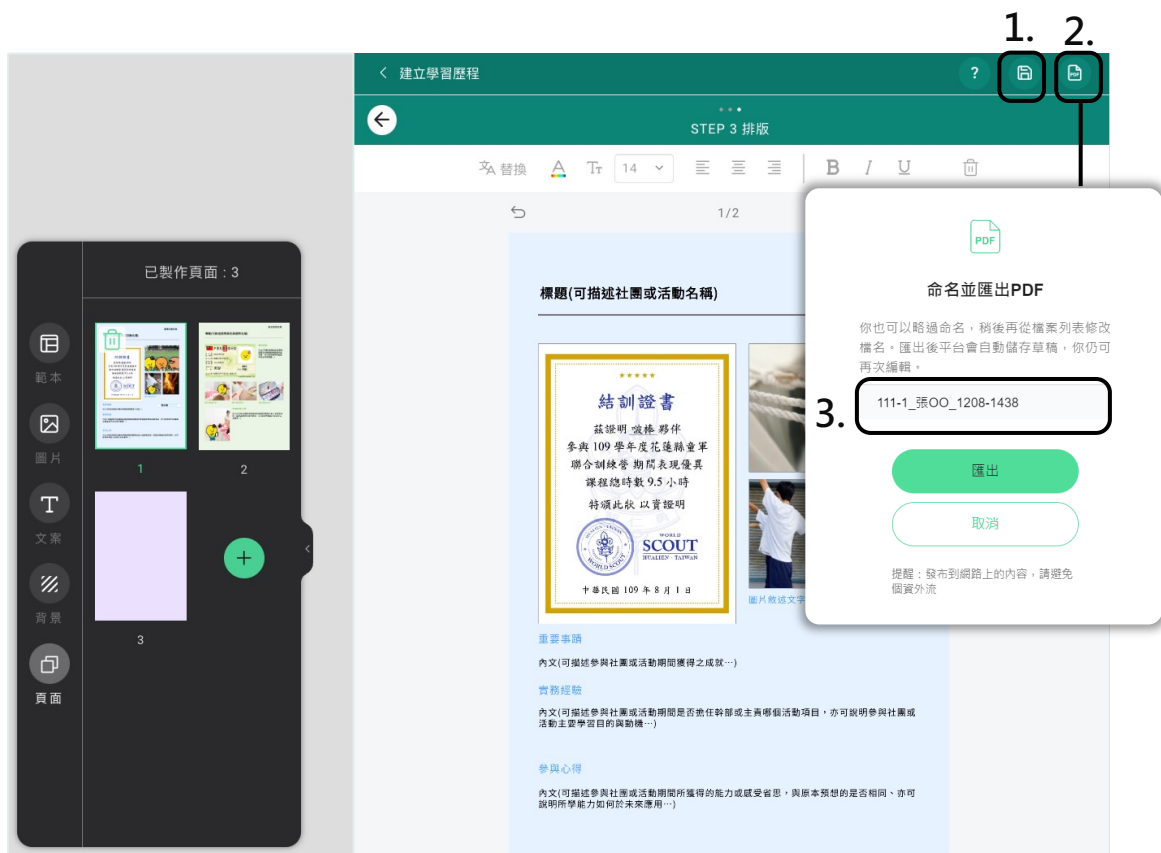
1. 2.

< 建立學習歷程

?

STEP 3 排版

替換 Tт 14 B I U

已製作頁面：3

範本
圖片
文案
背景
頁面

1 2 3

1/2

標題(可描述社團或活動名稱)

★★★★★
結訓證書
蘇證明 暖棒 夥伴
參與 109 學年度花蓮縣童軍
聯合訓練營 期間表現優異
課程總時數 9.5 小時
特頒此狀 以資證明
WORLD SCOUT HUALIEN · TAIWAN
中華民國 109 年 8 月 1 日

圖片敘述文字

重要事蹟
內文(可描述參與社團或活動期間獲得之成就…)

實務經驗
內文(可描述參與社團或活動期間是否擔任幹部或主責哪個活動項目，亦可說明參與社團或活動主要學習目的與動機…)

參與心得
內文(可描述參與社團或活動期間所獲得的能力或感受省思，與原本預想的是否相同、亦可說明所學能力如何於未來應用…)

PDF
命名並匯出PDF
你也可以略過命名，稍後再從檔案列表修改檔名。匯出後平台會自動儲存草稿，你仍可再次編輯。
3. 111-1_張OO_1208-1438
匯出
取消
提醒：發布到網路上的內容，請避免個資外流